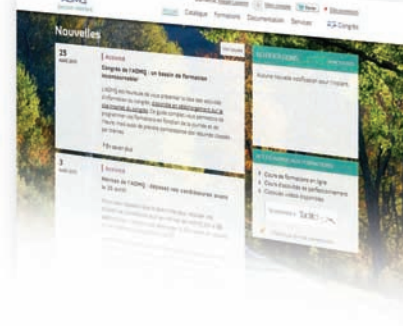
Accueil Catalogue Formations Documentation Services Congrès

Nouvelles

25
MARS 2015

| Actualité

Congrès de l'ADMQ : un besoin de formation incontournable!

L'ADMQ est heureuse de vous présenter la liste des activités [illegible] congrès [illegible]

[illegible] En savoir plus

3
MARS 2015

| Actualité

Nouveau de l'ADMQ : déposez vos candidatures avant le 31 avril!

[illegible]

Aucune nouvelle notification pour l'instant

Cours de formation en ligne
Cours d'actualités et perfectionnement
Consultez cahiers d'apprentissage

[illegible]